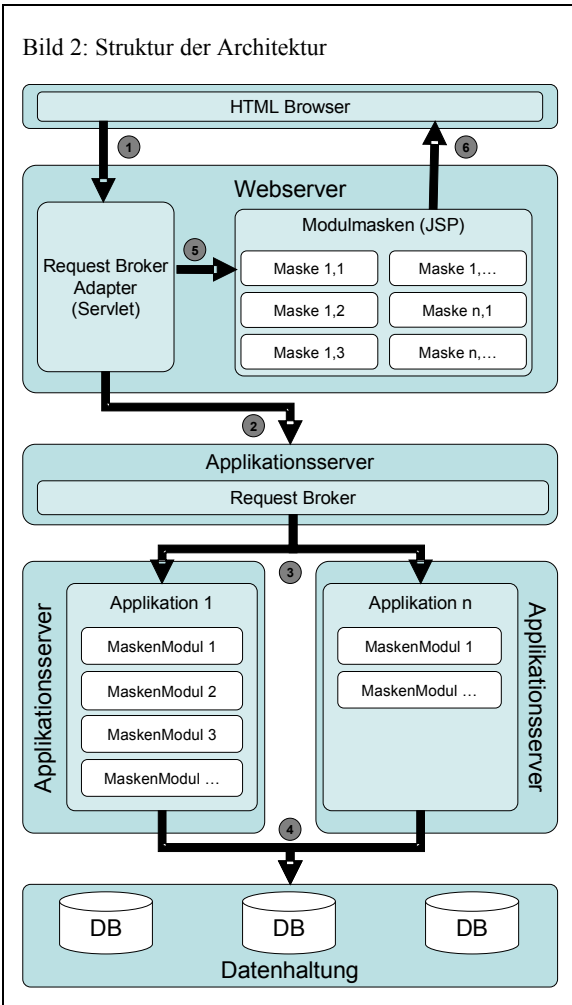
Bild 2: Struktur der Architektur

HTML Browser

1

6

Webserver

Request Broker Adapter (Servlet)

5

Modulmasken (JSP)

Maske 1,1

Maske 1,…

Maske 1,2

Maske n,1

Maske 1,3

Maske n,…

2

Applikationsserver

Request Broker

3

Applikationsserver

Applikation 1

MaskenModul 1

MaskenModul 2

MaskenModul 3

MaskenModul …

Applikation n

MaskenModul 1

MaskenModul …

Applikationsserver

4

DB

DB

DB

Datenhaltung